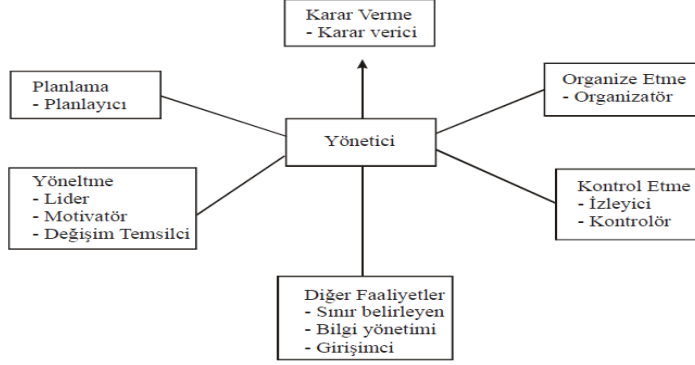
Karar Verme
- Karar verici

Planlama
- Planlayıcı

Organize Etme
- Organizatör

Yönetici

Yöneltme
- Lider
- Motivatör
- Değişim Temsilci

Kontrol Etme
- İzleyici
- Kontrolör

Diğer Faaliyetler
- Sınır belirleyen
- Bilgi yönetimi
- Girişimci